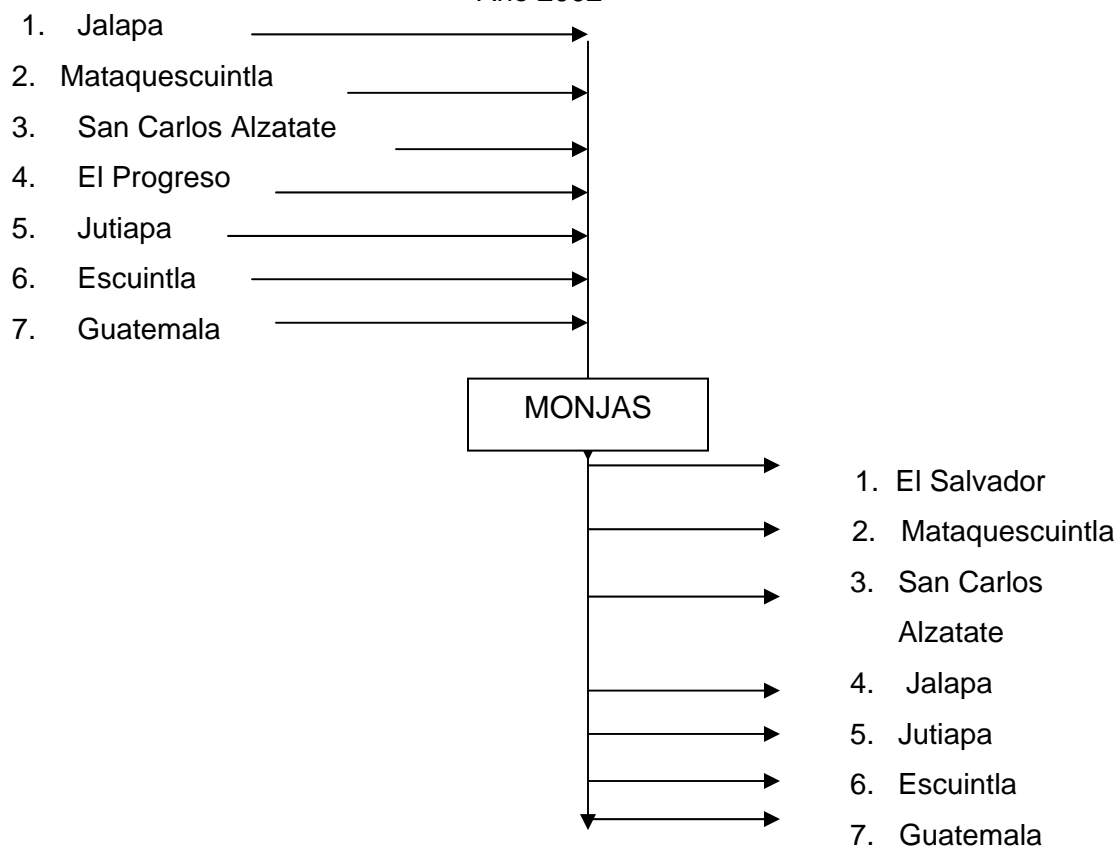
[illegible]

1. Jalapa
2. Mataquescuintla
3. San Carlos Alzatate
4. El Progreso
5. Jutiapa
6. Escuintla
7. Guatemala

MONJAS

1. El Salvador
2. Mataquescuintla
3. San Carlos Alzatate
4. Jalapa
5. Jutiapa
6. Escuintla
7. Guatemala